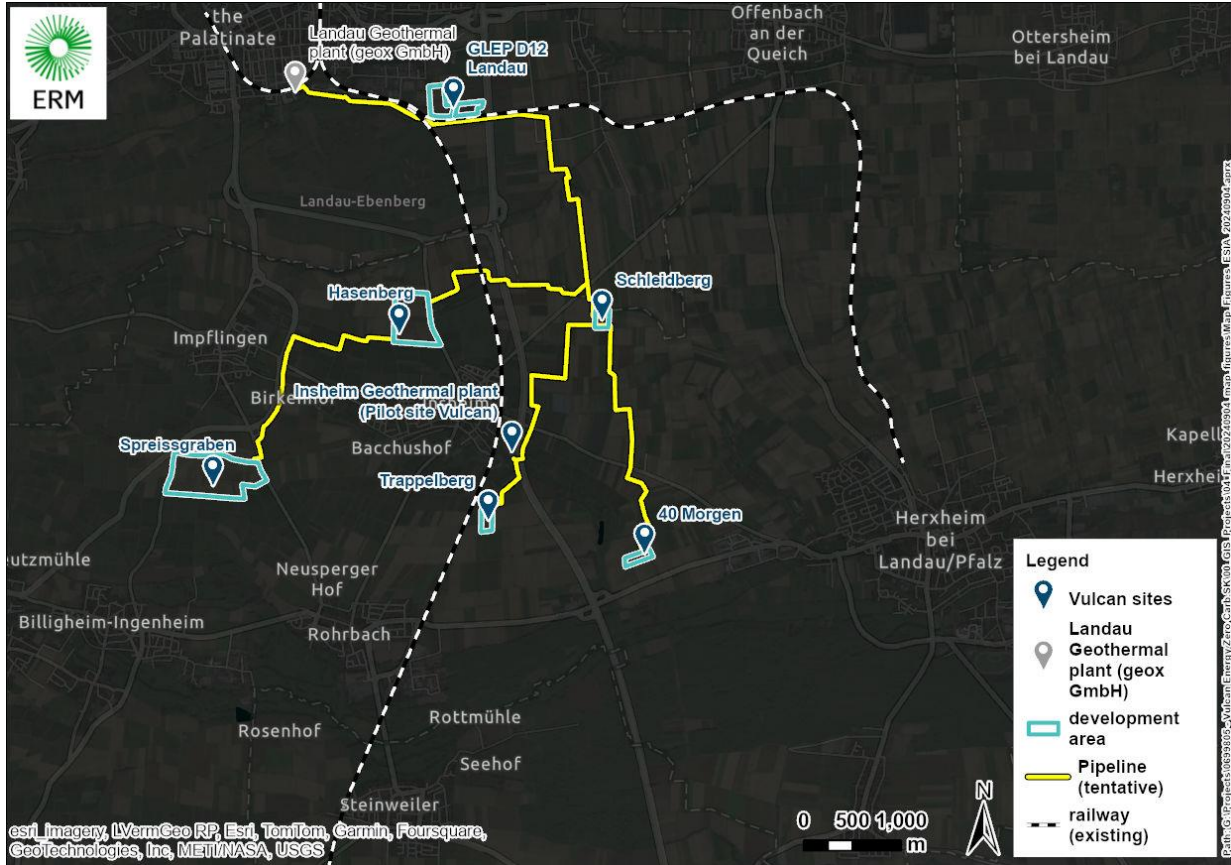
ERM

the Palatinate

Landau Geothermal plant (geox GmbH)

GLEP D12 Landau

Offenbach an der Queich

Ottersheim bei Landau

Landau-Ebenberg

Schleidberg

Hasenberg

Impflingen

Insheim Geothermal plant (Pilot site Vulcan)

Birkenhof

Bacchushof

Spreissgraben

Trappelberg

40 Morgen

Kapell

Herxheim

Herxheim bei Landau/Pfalz

eutzmühle

Neusperger Hof

Billigheim-Ingenheim

Rohrbach

Rosenhof

Rottmühle

Seehof

Steinweiler

Legend
Vulcan sites
Landau Geothermal plant (geox GmbH)
development area
Pipeline (tentative)
railway (existing)

N

0 500 1,000 m

esri_imagery, LVermGeo RP, Esri, TomTom, Garmin, Foursquare, GeoTechnologies, Inc, METI/NASA, USGS

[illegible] Projects\0699805_Vulcan Energy Zero Carb SK\00 GIS\ Projects\04 Final\20240904_map figures\Map Figures ESIA 20240904.aprx